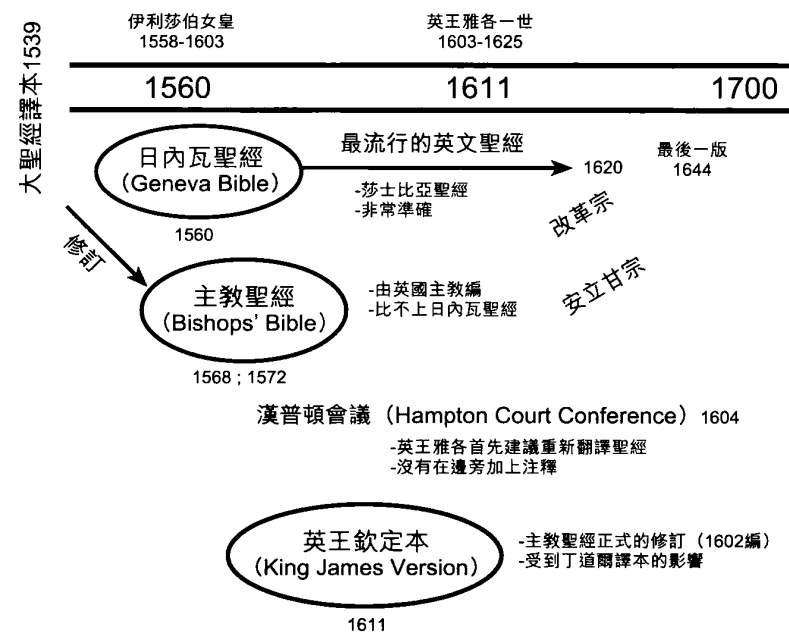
大聖經譯本1539

伊利莎伯女皇
1558-1603

英王雅各一世
1603-1625

1560

1611

1700

日內瓦聖經
(Geneva Bible)

最流行的英文聖經

1620

最後一版
1644

-莎士比亞聖經
-非常準確

改革宗

1560

修訂

主教聖經
(Bishops' Bible)

-由英國主教編
-比不上日內瓦聖經

安立甘宗

1568 ; 1572

漢普頓會議 (Hampton Court Conference) 1604

-英王雅各首先建議重新翻譯聖經
-沒有在邊旁加上注釋

英王欽定本
(King James Version)

-主教聖經正式的修訂 (1602編)
-受到丁道爾譯本的影響

1611